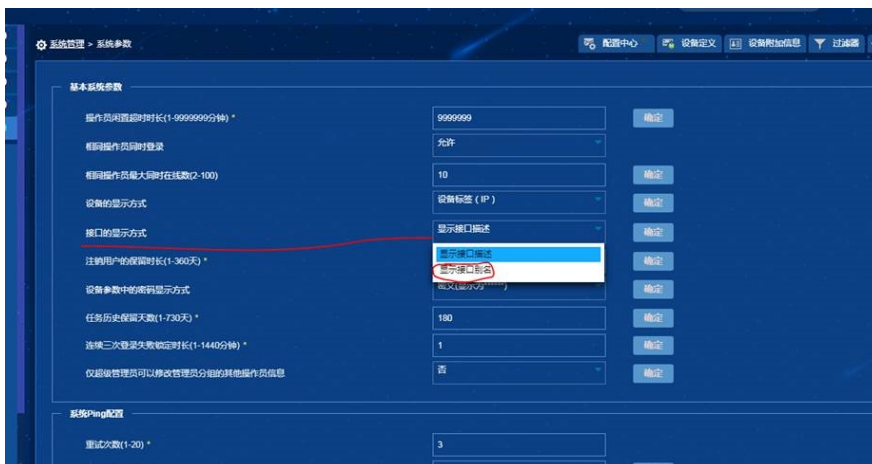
系统管理 > 系统参数

配置中心 设备定义 设备附加信息 过滤器

基本系统参数

操作员闲置超时时长(1-9999999分钟) * 9999999 确定

相同操作员同时登录 允许

相同操作员最大同时在线数(2-100) 10 确定

设备的显示方式 设备标签（IP） 确定

接口的显示方式 显示接口描述 确定

显示接口描述
显示接口别名

注销用户的保留时长(1-360天) * 确定

设备参数中的密码显示方式 密文(显示为******) 确定

任务历史保留天数(1-730天) * 180 确定

连续三次登录失败锁定时长(1-1440分钟) * 1 确定

仅超级管理员可以修改管理员分组的其他操作员信息 否 确定

系统Ping配置

重试次数(1-20) * 3